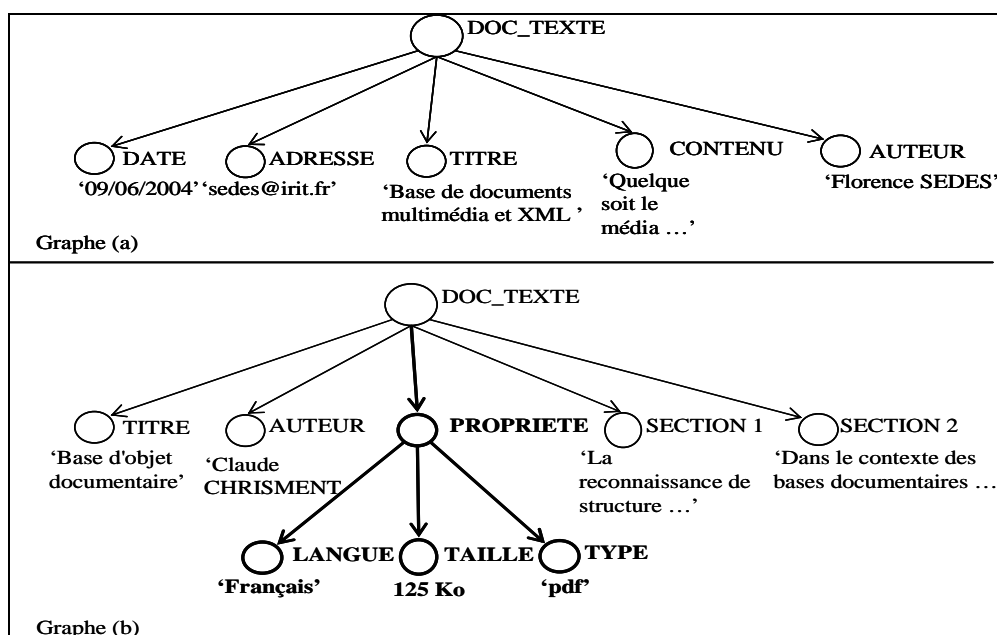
DOC_TEXTE

DATE
'09/06/2004'

ADRESSE
'sedes@irit.fr'

TITRE
'Base de documents multimédia et XML '

CONTENU
'Quelque soit le média …'

AUTEUR
'Florence SEDES'

Graphe (a)

DOC_TEXTE

TITRE
'Base d'objet documentaire'

AUTEUR
'Claude CHRISMENT

PROPRIETE

SECTION 1
'La reconnaissance de structure …'

SECTION 2
'Dans le contexte des bases documentaires …

LANGUE
'Français'

TAILLE
125 Ko

TYPE
'pdf'

Graphe (b)